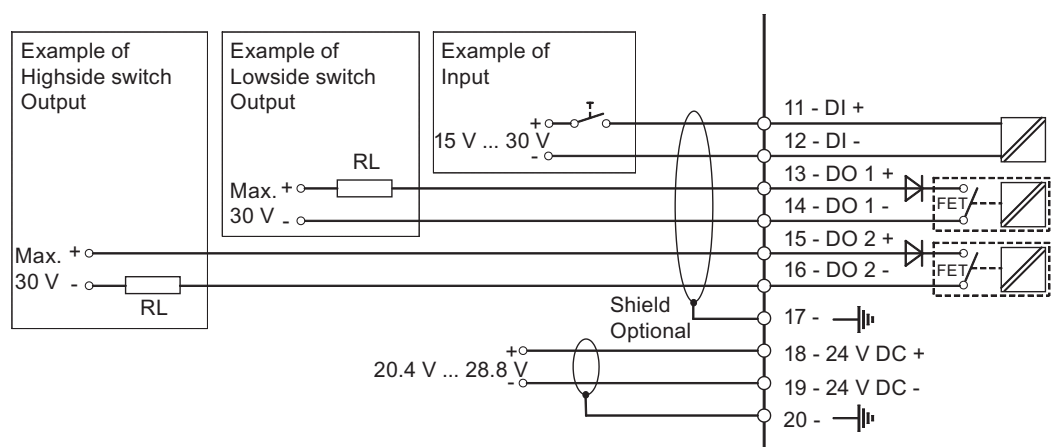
Example of Highside switch Output

Example of Lowside switch Output

Example of Input

+
15 V ... 30 V
-

RL
Max. +
30 V -

Max. +
30 V -
RL

11 - DI +
12 - DI -
13 - DO 1 +
14 - DO 1 -
15 - DO 2 +
16 - DO 2 -
FET
FET

Shield
Optional
17 -

+
20.4 V ... 28.8 V
-

18 - 24 V DC +
19 - 24 V DC -
20 -